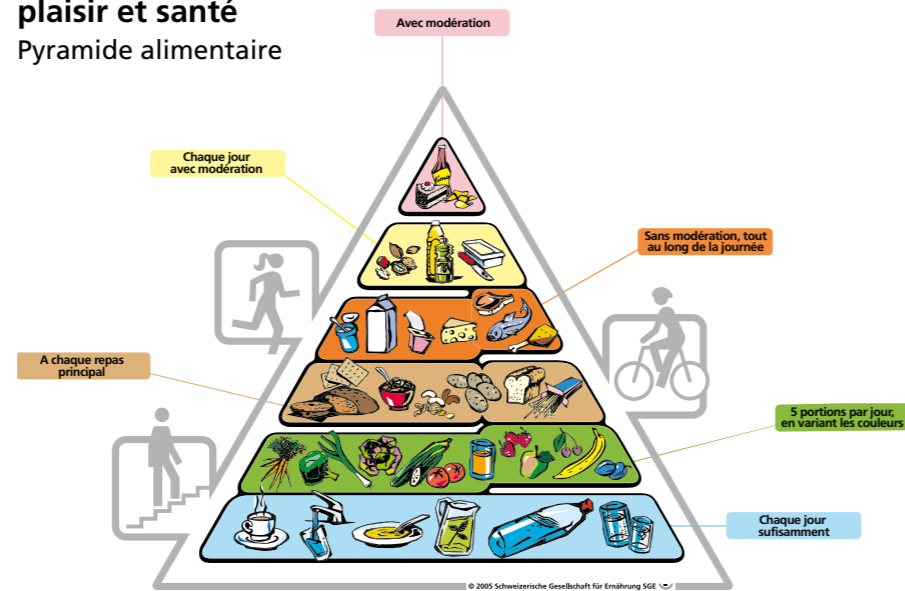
plaisir et santé
Pyramide alimentaire

Avec modération

Chaque jour avec modération

Sans modération, tout au long de la journée

A chaque repas principal

5 portions par jour, en variant les couleurs

Chaque jour sufisamment

© 2005 Schweizerische Gesellschaft für Ernährung SGE